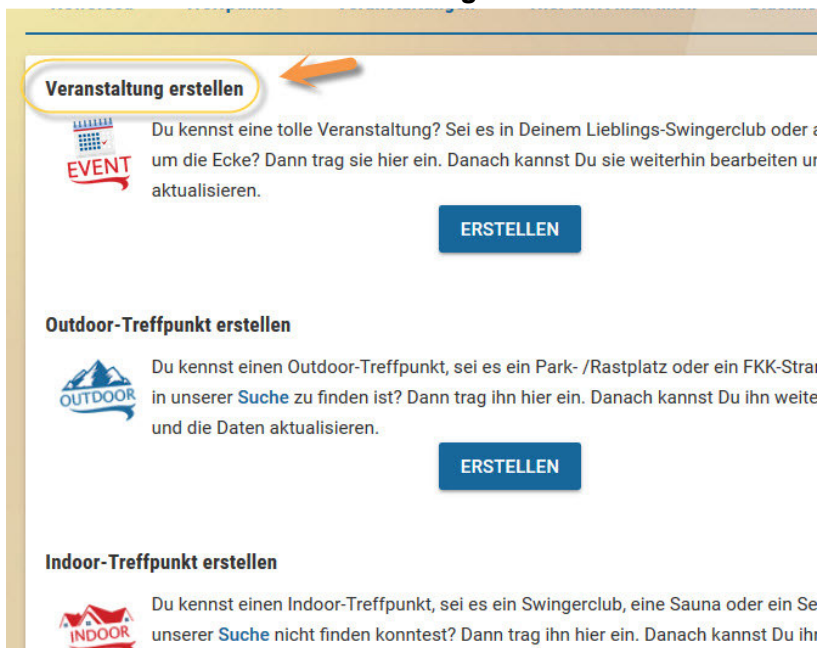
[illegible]

Veranstaltung erstellen

EVENT

Du kennst eine tolle Veranstaltung? Sei es in Deinem Lieblings-Swingerclub oder a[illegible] um die Ecke? Dann trag sie hier ein. Danach kannst Du sie weiterhin bearbeiten u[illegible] aktualisieren.

ERSTELLEN

Outdoor-Treffpunkt erstellen

OUTDOOR

Du kennst einen Outdoor-Treffpunkt, sei es ein Park- /Rastplatz oder ein FKK-Stra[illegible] in unserer Suche zu finden ist? Dann trag ihn hier ein. Danach kannst Du ihn weite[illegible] und die Daten aktualisieren.

ERSTELLEN

Indoor-Treffpunkt erstellen

INDOOR

Du kennst einen Indoor-Treffpunkt, sei es ein Swingerclub, eine Sauna oder ein Se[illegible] unserer Suche nicht finden konntest? Dann trag ihn hier ein. Danach kannst Du ih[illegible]